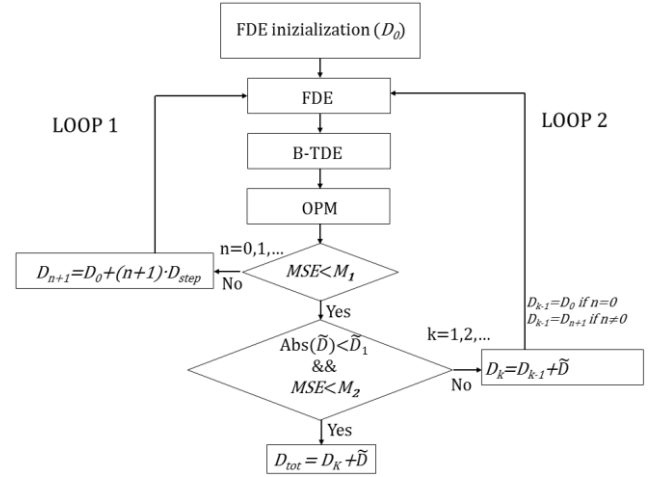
FDE inizialization ($D_0$)

FDE

LOOP 1

LOOP 2

B-TDE

OPM

n=0,1,...

$D_{n+1}=D_0+(n+1)\cdot D_{step}$

No

$MSE<M_1$

Yes

$D_{k-1}=D_0$ if $n=0$
$D_{k-1}=D_{n+1}$ if $n\neq0$

k=1,2,...

Abs($\widetilde{D}$)<$\widetilde{D}_1$
&&
$MSE<M_2$

No

$D_k=D_{k-1}+\widetilde{D}$

Yes

$D_{tot}=D_K+\widetilde{D}$